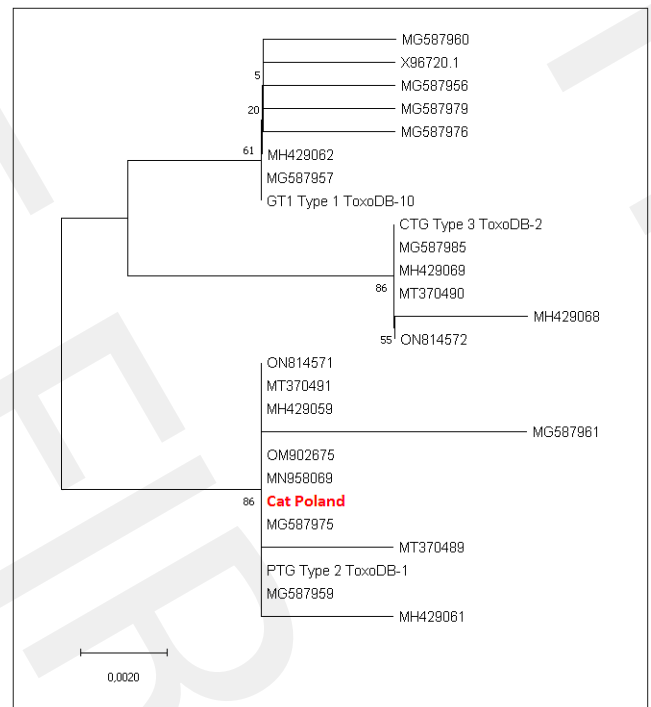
MG587960
X96720.1
5
MG587956
20
MG587979
MG587976
61
MH429062
MG587957
GT1 Type 1 ToxoDB-10
CTG Type 3 ToxoDB-2
MG587985
MH429069
86
MT370490
MH429068
55
ON814572
ON814571
MT370491
MH429059
MG587961
OM902675
MN958069
86
Cat Poland
MG587975
MT370489
PTG Type 2 ToxoDB-1
MG587959
MH429061
0,0020